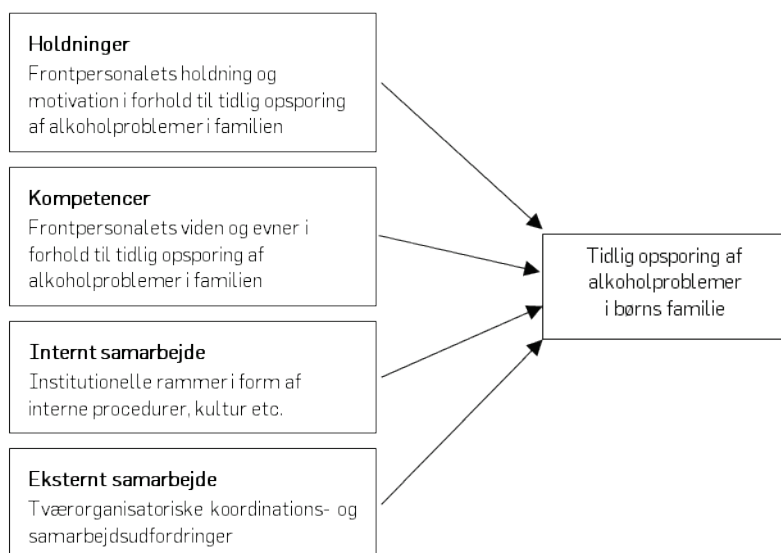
Holdninger
Frontpersonalets holdning og motivation i forhold til tidlig opsporing af alkoholproblemer i familien

Kompetencer
Frontpersonalets viden og evner i forhold til tidlig opsporing af alkoholproblemer i familien

Internt samarbejde
Institutionelle rammer i form af interne procedurer, kultur etc.

Eksternt samarbejde
Tværorganisatoriske koordinations- og samarbejdsudfordringer

Tidlig opsporing af alkoholproblemer i børns familie